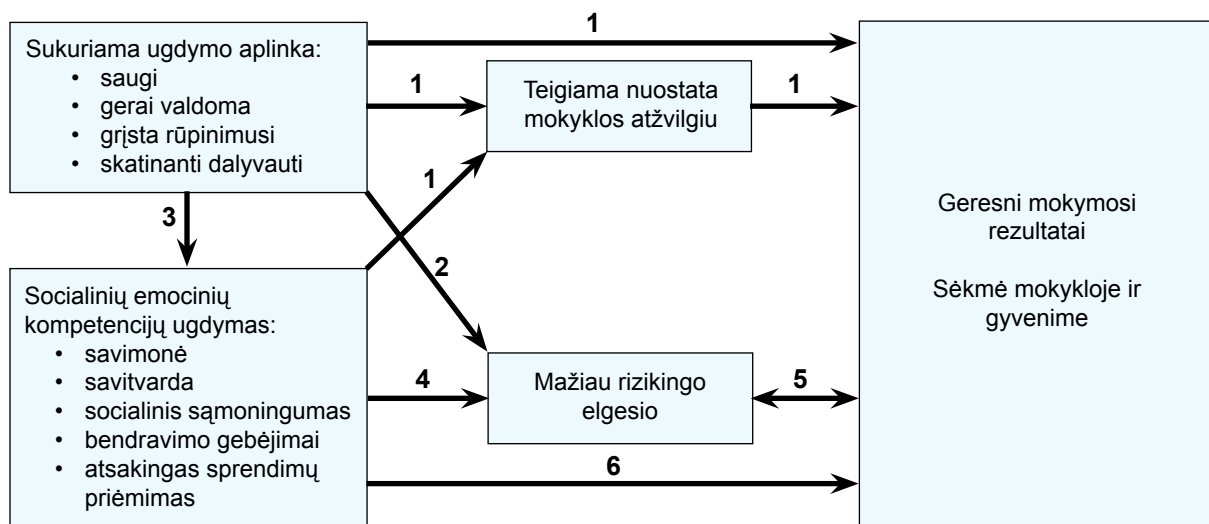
Sukuriama ugdymo aplinka:
- saugi
- gerai valdoma
- grįsta rūpinimusi
- skatinanti dalyvauti

1

1

Teigiama nuostata mokyklos atžvilgiu

1

1

3

2

Socialinių emocinių kompetencijų ugdymas:
- savimonė
- savitvarda
- socialinis sąmoningumas
- bendravimo gebėjimai
- atsakingas sprendimų priėmimas

4

Mažiau rizikingo elgesio

5

6

Geresni mokymosi rezultatai

Sėkmė mokykloje ir gyvenime